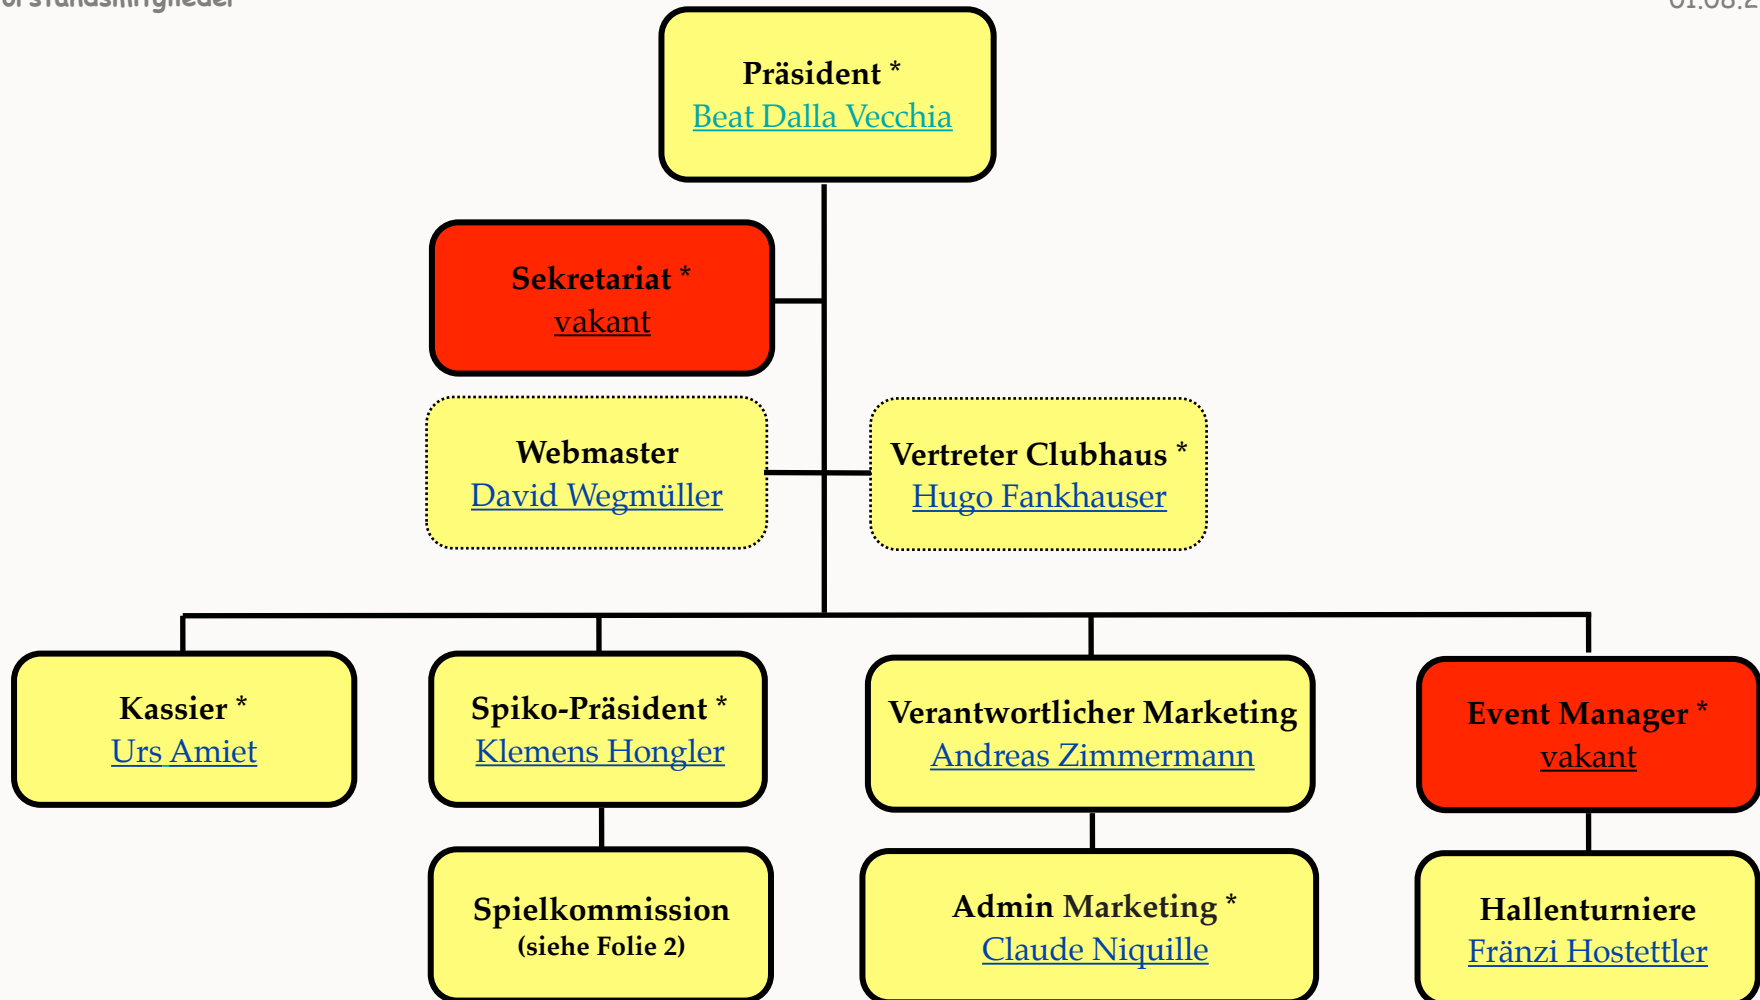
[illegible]

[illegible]

Präsident *
Beat Dalla Vecchia

Sekretariat *
vakant

Webmaster
David Wegmüller

Vertreter Clubhaus *
Hugo Fankhauser

Kassier *
Urs Amiet

Spiko-Präsident *
Klemens Hongler

Verantwortlicher Marketing
Andreas Zimmermann

Event Manager *
vakant

Spielkommission
(siehe Folie 2)

Admin Marketing *
Claude Niquille

Hallenturniere
Fränzi Hostettler